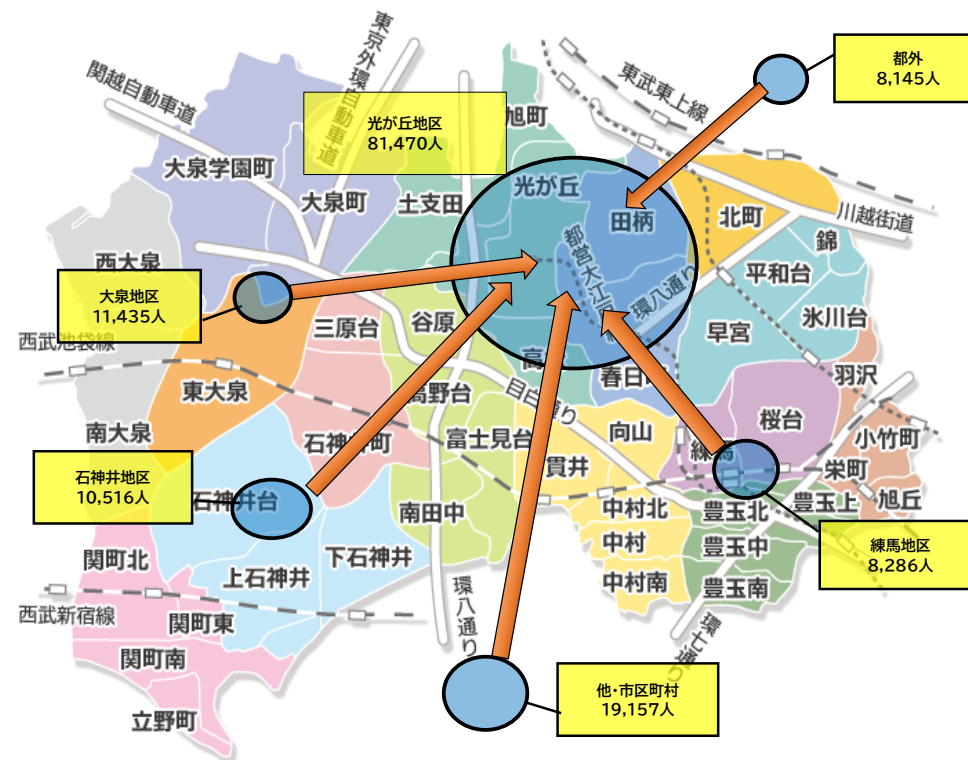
都外
8,145人

東武東上線

関越自動車道

東京外環自動車道

光が丘地区
81,470人

旭町

大泉学園町

大泉町

土支田

光が丘

田柄

北町

川越街道

錦

都営大江戸線

平和台

西大泉

大泉地区
11,435人

環八通り

三原台

谷原

早宮

氷川台

西武池袋線

高松

春日町

羽沢

東大泉

高野台

目白通り

桜台

南大泉

石神井町

富士見台

向山

小竹町

練馬

栄町

石神井地区
10,516人

石神井台

貫井

豊玉上

旭丘

南田中

中村北

豊玉北

中村

豊玉中

練馬地区
8,286人

関町北

上石神井

下石神井

中村南

豊玉南

西武新宿線

関町東

環八通り

環七通り

関町南

他・市区町村
19,157人

立野町